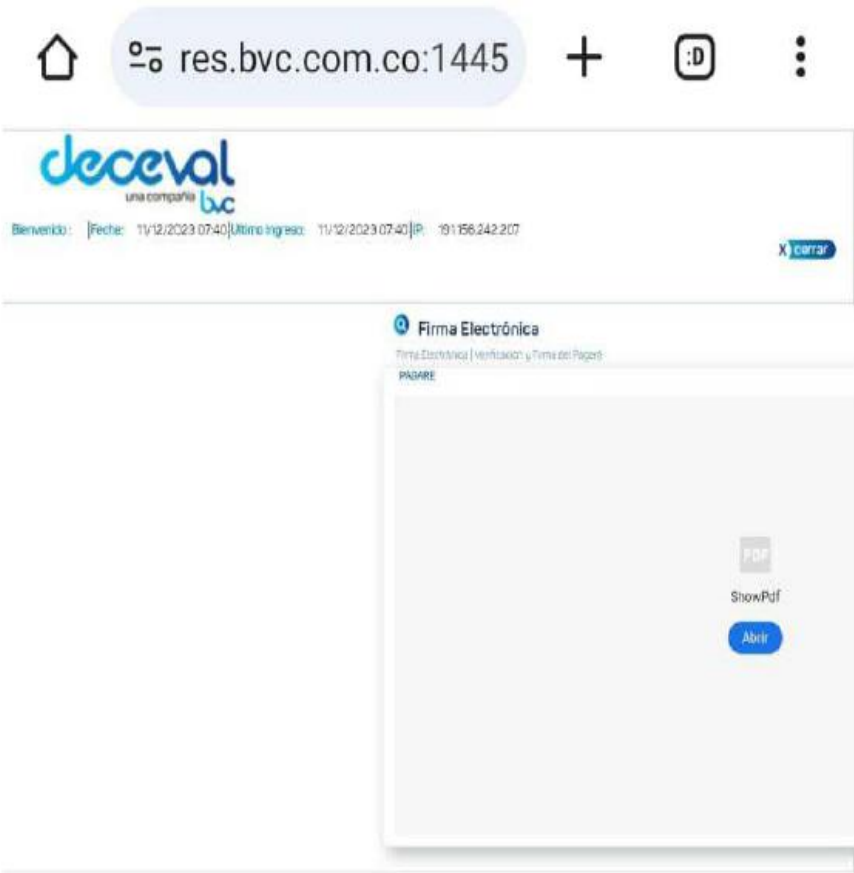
res.bvc.com.co:1445

:D

deceval
una compañía bvc

Bienvenido : |Feche: 11/12/2023 07:40|Ultimo ingreso: 11/12/2023 07:40|IP: 191.156.242.207

X cerrar

Firma Electrónica

Firma Electrónica | Verificación y Firma del Pagaré

PAGARE

PDF

ShowPdf

Abrir